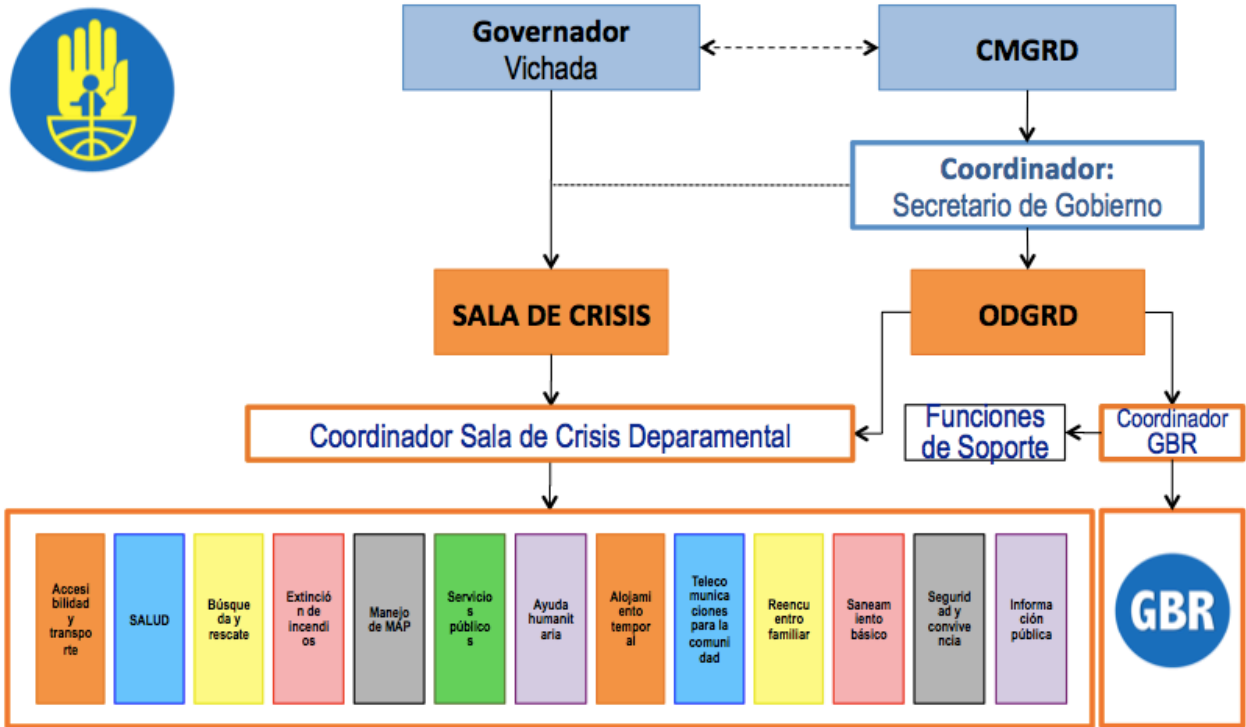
Governador
Vichada

CMGRD

Coordinador:
Secretario de Gobierno

SALA DE CRISIS

ODGRD

Coordinador Sala de Crisis Deparamental

Funciones de Soporte

Coordinador GBR

Accesibilidad y transporte

SALUD

Búsqueda y rescate

Extinción de incendios

Manejo de MAP

Servicios públicos

Ayuda humanitaria

Alojamiento temporal

Telecomunicaciones para la comunidad

Reencuentro familiar

Saneamiento básico

Seguridad y convivencia

Información pública

GBR